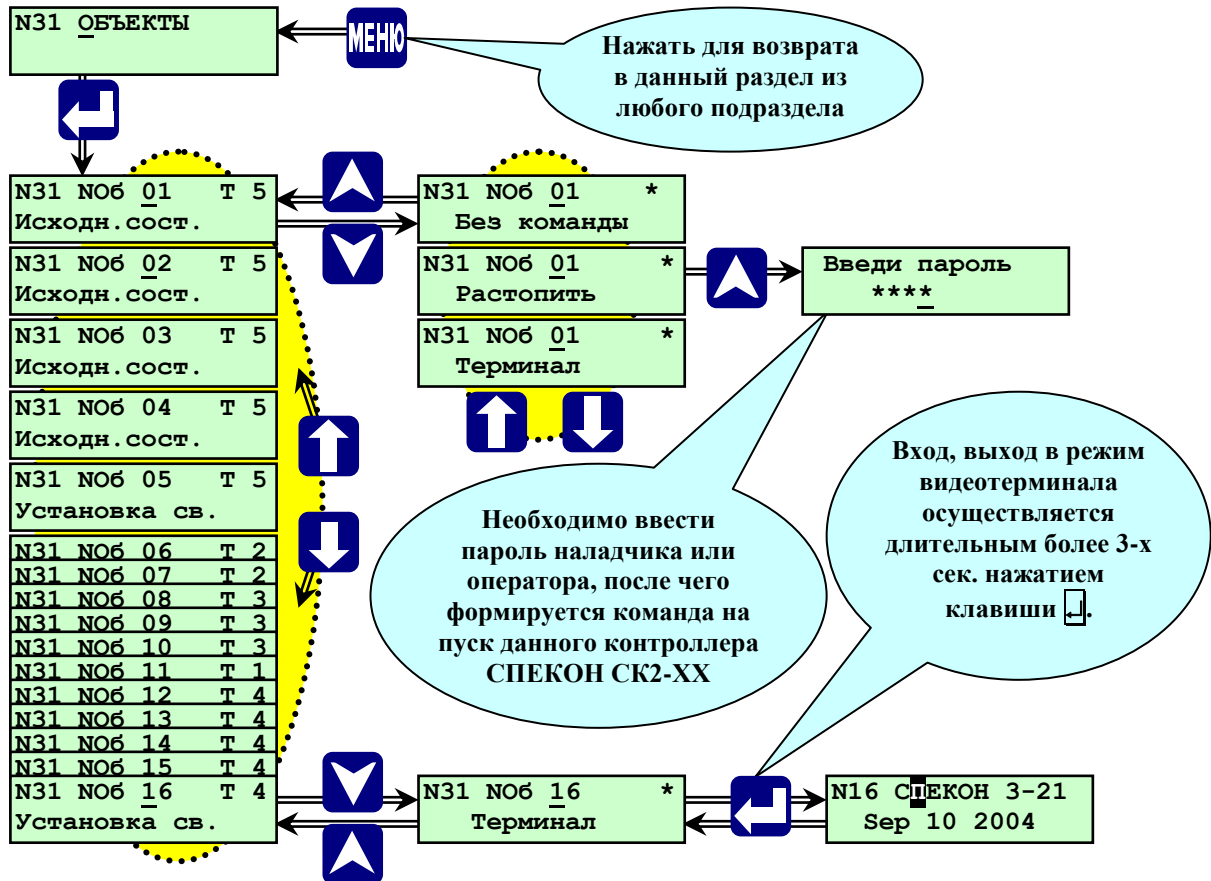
N31 ОБЪЕКТЫ

МЕНЮ

Нажать для возврата в данный раздел из любого подраздела

N31 NОб 01 Т 5
Исходн.сост.

N31 NОб 01 *
Без команды

N31 NОб 02 Т 5
Исходн.сост.

N31 NОб 01 *
Растопить

Введи пароль
****

N31 NОб 03 Т 5
Исходн.сост.

N31 NОб 01 *
Терминал

N31 NОб 04 Т 5
Исходн.сост.

N31 NОб 05 Т 5
Установка св.

Вход, выход в режим видеотерминала осуществляется длительным более 3-х сек. нажатием клавиши .

Необходимо ввести пароль наладчика или оператора, после чего формируется команда на пуск данного контроллера СПЕКОН СК2-XX

N31 NОб 06 Т 2
N31 NОб 07 Т 2
N31 NОб 08 Т 3
N31 NОб 09 Т 3
N31 NОб 10 Т 3
N31 NОб 11 Т 1
N31 NОб 12 Т 4
N31 NОб 13 Т 4
N31 NОб 14 Т 4
N31 NОб 15 Т 4
N31 NОб 16 Т 4
Установка св.

N31 NОб 16 *
Терминал

N16 СПЕКОН 3-21
Sep 10 2004